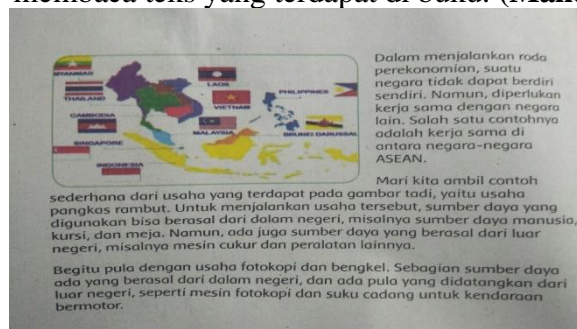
membaca teks yang terdapat di buku. (Mak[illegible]

MYANMAR
LAOS
THAILAND
VIETNAM
PHILIPPINES
CAMBODIA
MALAYSIA
BRUNEI DARUSSALAM
SINGAPORE
INDONESIA

Dalam menjalankan roda perekonomian, suatu negara tidak dapat berdiri sendiri. Namun, diperlukan kerja sama dengan negara lain. Salah satu contohnya adalah kerja sama di antara negara-negara ASEAN.

Mari kita ambil contoh sederhana dari usaha yang terdapat pada gambar tadi, yaitu usaha pangkas rambut. Untuk menjalankan usaha tersebut, sumber daya yang digunakan bisa berasal dari dalam negeri, misalnya sumber daya manusia, kursi, dan meja. Namun, ada juga sumber daya yang berasal dari luar negeri, misalnya mesin cukur dan peralatan lainnya.

Begitu pula dengan usaha fotokopi dan bengkel. Sebagian sumber daya ada yang berasal dari dalam negeri, dan ada pula yang didatangkan dari luar negeri, seperti mesin fotokopi dan suku cadang untuk kendaraan bermotor.